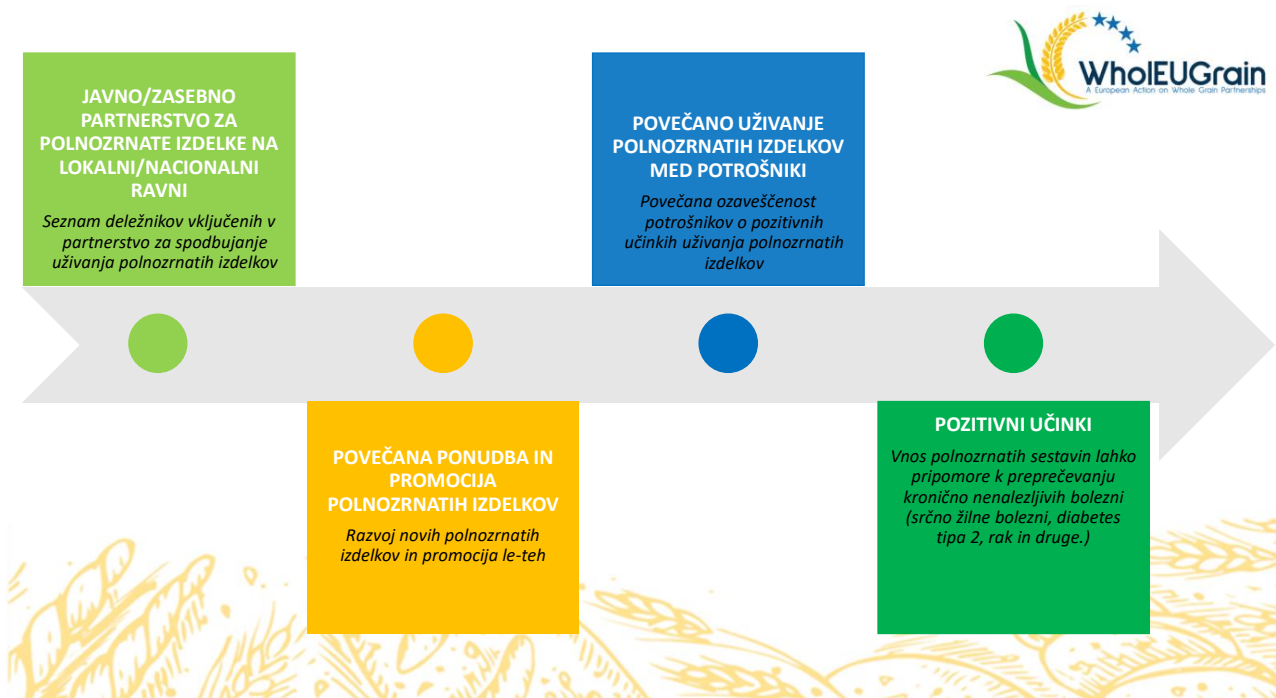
WholEUGrain
A European Action on Whole Grain Partnerships

JAVNO/ZASEBNO PARTNERSTVO ZA POLNOZRNATE IZDELKE NA LOKALNI/NACIONALNI RAVNI

Seznam deležnikov vključenih v partnerstvo za spodbujanje uživanja polnozrnatih izdelkov

POVEČANA PONUDBA IN PROMOCIJA POLNOZRNATIH IZDELKOV

Razvoj novih polnozrnatih izdelkov in promocija le-teh

POVEČANO UŽIVANJE POLNOZRNATIH IZDELKOV MED POTROŠNIKI

Povečana ozaveščenost potrošnikov o pozitivnih učinkih uživanja polnozrnatih izdelkov

POZITIVNI UČINKI

Vnos polnozrnatih sestavin lahko pripomore k preprečevanju kronično nenalezljivih bolezni (srčno žilne bolezni, diabetes tipa 2, rak in druge.)